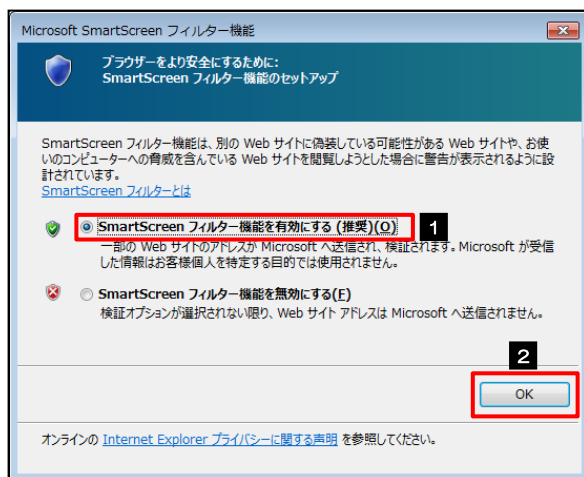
Microsoft SmartScreen フィルター機能

ブラウザーをより安全にするために:
SmartScreen フィルター機能のセットアップ

SmartScreen フィルター機能は、別の Web サイトに偽装している可能性がある Web サイトや、お使いのコンピューターへの脅威を含んでいる Web サイトを閲覧しようとした場合に警告が表示されるように設計されています。
SmartScreen フィルターとは

SmartScreen フィルター機能を有効にする (推奨)(O)
1
一部の Web サイトのアドレスが Microsoft へ送信され、検証されます。Microsoft が受信した情報はお客様個人を特定する目的では使用されません。

SmartScreen フィルター機能を無効にする(F)
検証オプションが選択されない限り、Web サイト アドレスは Microsoft へ送信されません。

2
OK

オンラインの Internet Explorer プライバシーに関する声明 を参照してください。